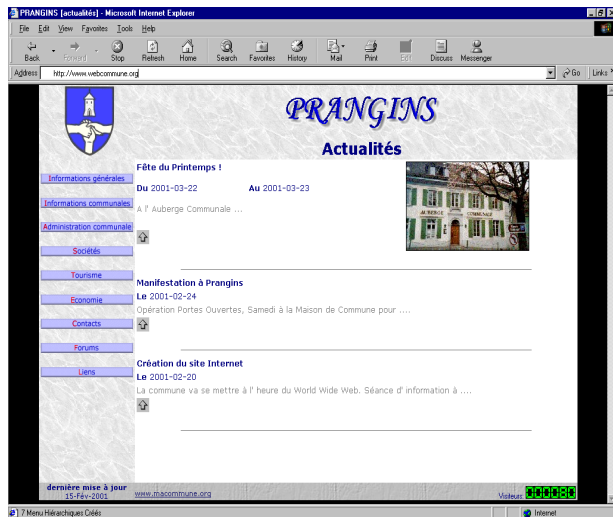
PRANGINS [actualités] - Microsoft Internet Explorer

File Edit View Favorites Tools Help

Back Forward Stop Refresh Home Search Favorites History Mail Print Edit Discuss Messenger

Address http://www.webcommune.org

Go Links

PRANGINS

Actualités

Informations générales

Informations communales

Administration communale

Sociétés

Tourisme

Economie

Contacts

Forums

Liens

Fête du Printemps !

Du 2001-03-22 Au 2001-03-23

A l' Auberge Communale ....

AUBERGE COMMUNALE

Manifestation à Prangins

Le 2001-02-24

Opération Portes Ouvertes, Samedi à la Maison de Commune pour ....

Création du site Internet

Le 2001-02-20

La commune va se mettre à l' heure du World Wide Web. Séance d' information à ....

dernière mise à jour
15-Fév-2001

www.macommune.org

Visiteurs 000080

7 Menu Hiérarchiques Créés

Internet